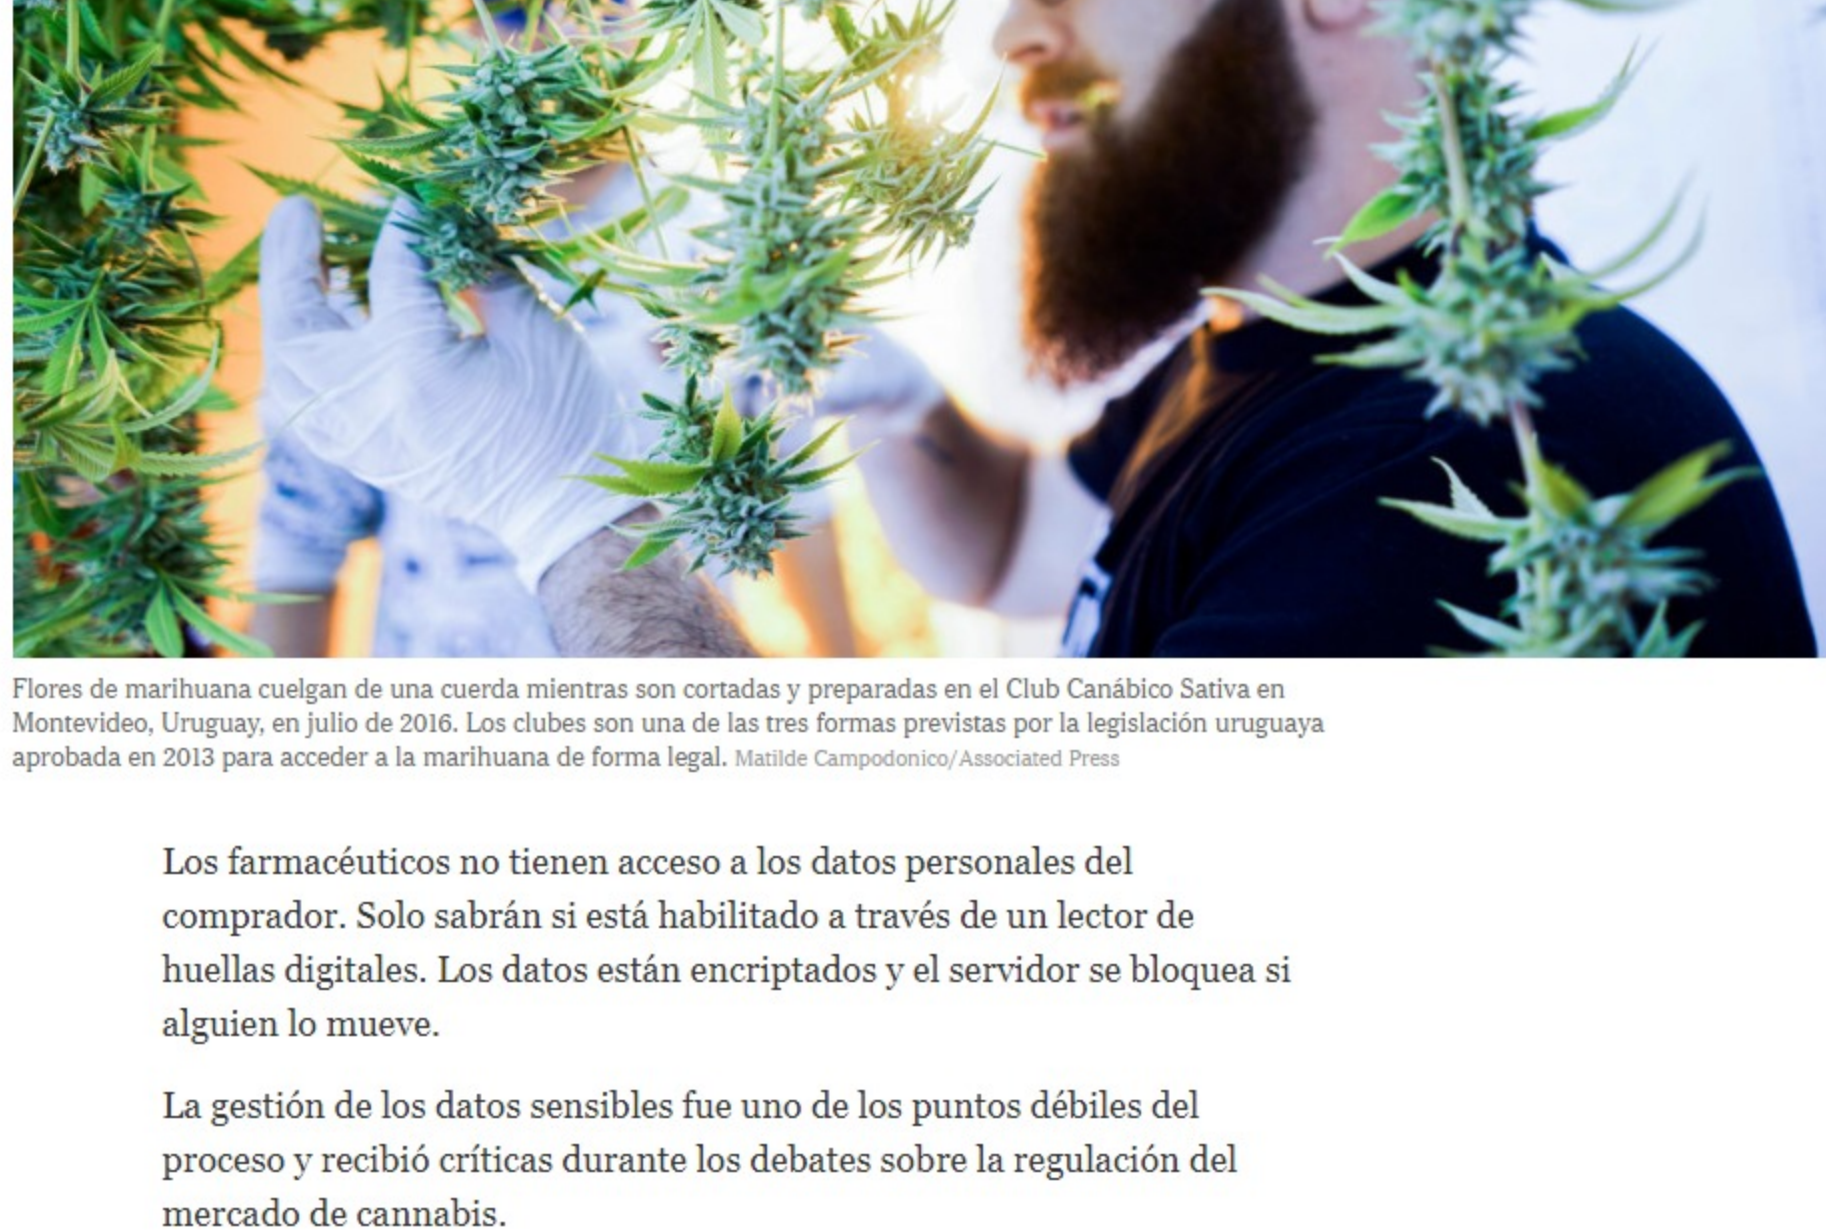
Flores de marihuana cuelgan de una cuerda mientras son cortadas y preparadas en el Club Canábico Sativa en Montevideo, Uruguay, en julio de 2016. Los clubes son una de las tres formas previstas por la legislación uruguaya aprobada en 2013 para acceder a la marihuana de forma legal. Matilde Campodonico/Associated Press

Los farmacéuticos no tienen acceso a los datos personales del comprador. Solo sabrán si está habilitado a través de un lector de huellas digitales. Los datos están encriptados y el servidor se bloquea si alguien lo mueve.

La gestión de los datos sensibles fue uno de los puntos débiles del proceso y recibió críticas durante los debates sobre la regulación del mercado de cannabis.